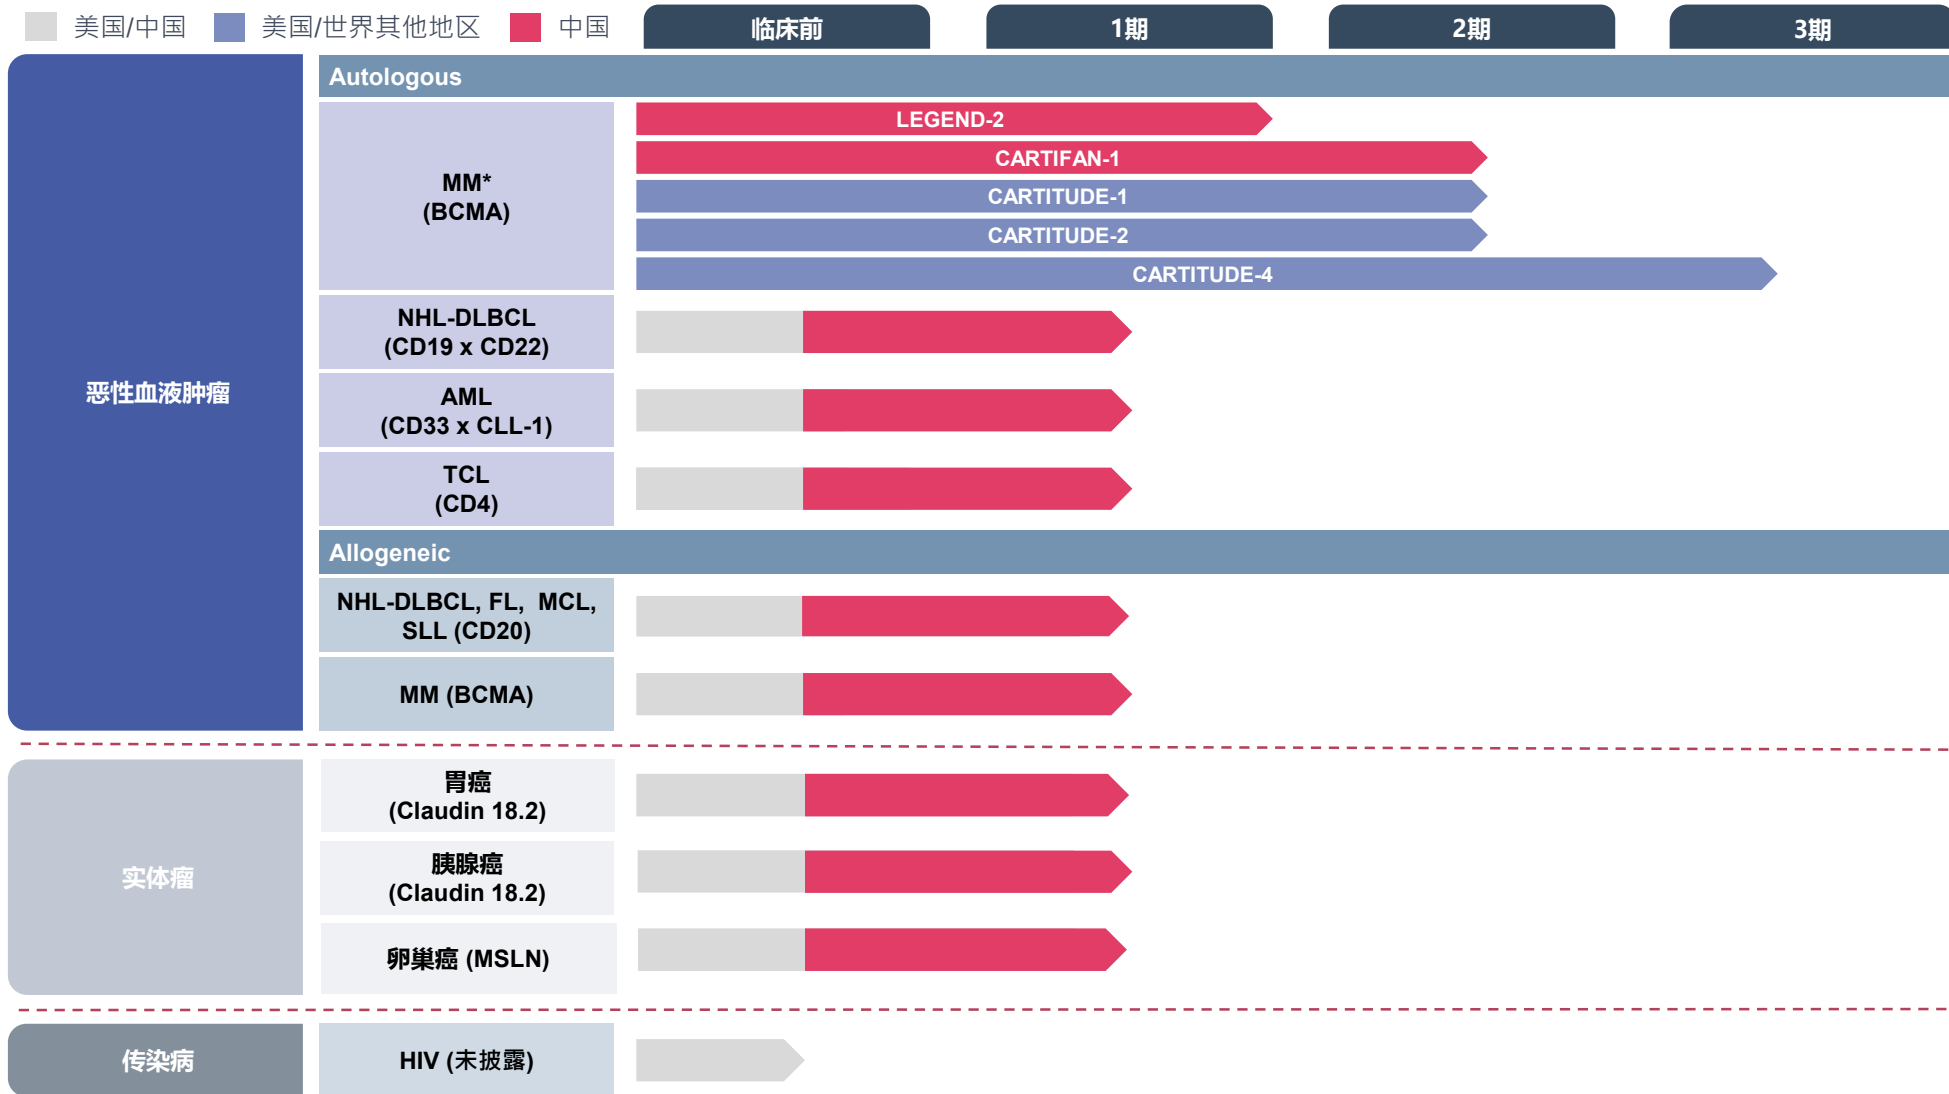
美国/中国 美国/世界其他地区 中国

| | | 临床前 | 1期 | 2期 | 3期 |
|---|---|---|---|---|---|

恶性血液肿瘤

Autologous

MM* (BCMA)

LEGEND-2

CARTIFAN-1

CARTITUDE-1

CARTITUDE-2

CARTITUDE-4

NHL-DLBCL (CD19 x CD22)

AML (CD33 x CLL-1)

TCL (CD4)

Allogeneic

NHL-DLBCL, FL, MCL, SLL (CD20)

MM (BCMA)

实体瘤

胃癌 (Claudin 18.2)

胰腺癌 (Claudin 18.2)

卵巢癌 (MSLN)

传染病

HIV (未披露)